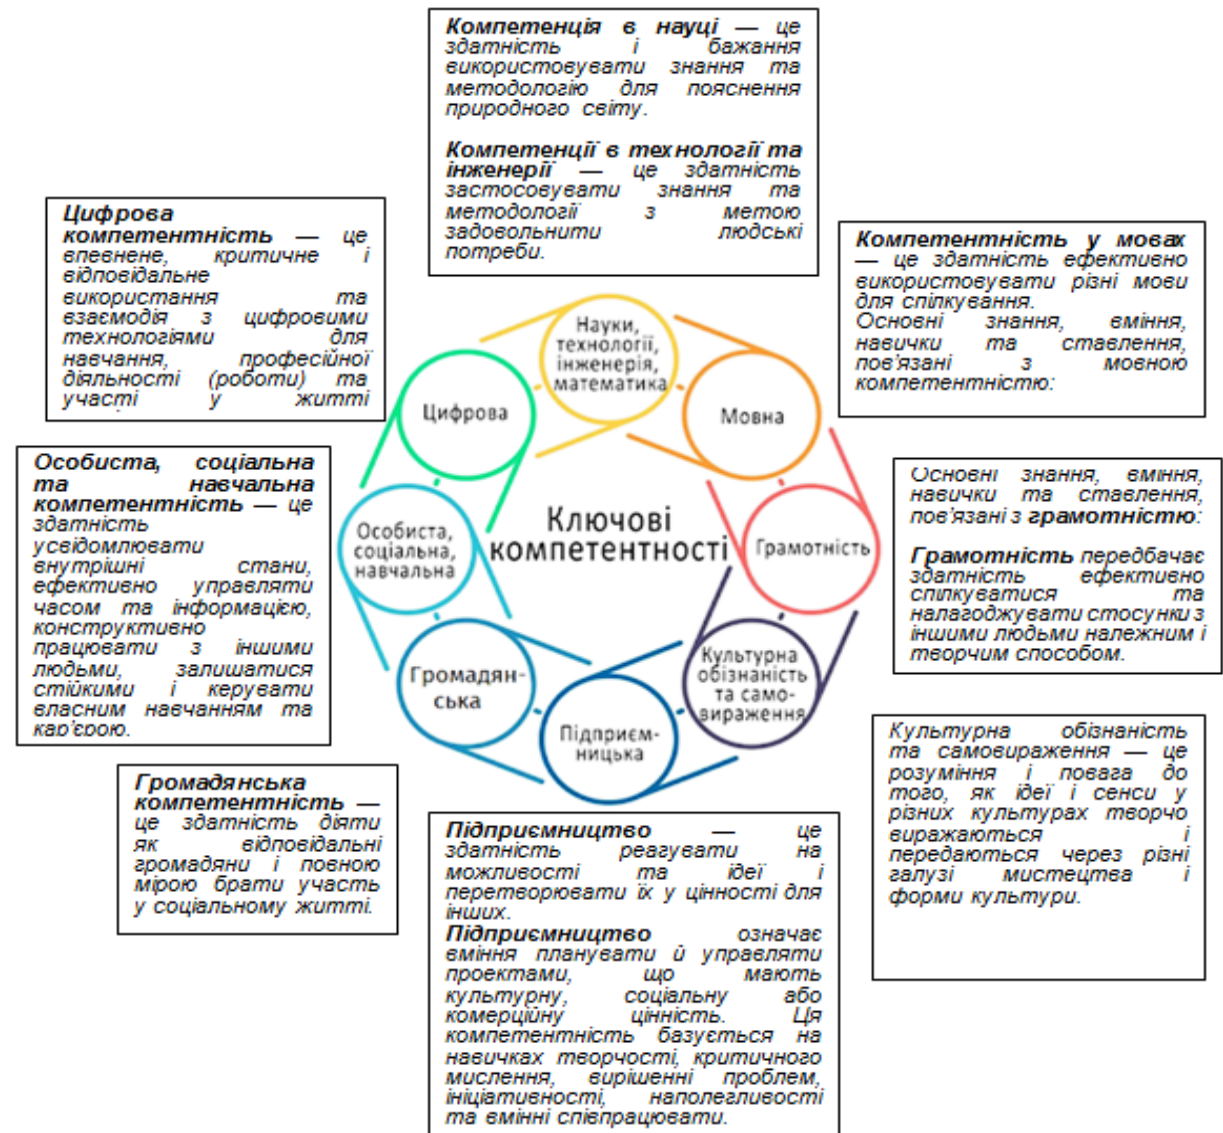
**Компетенція в науці** — це здатність і бажання використовувати знання та методологію для пояснення природного світу.

**Компетенції в технології та інженерії** — це здатність застосовувати знання та методології з метою задовольнити людські потреби.

**Цифрова компетентність** — це впевнене, критичне і відповідальне використання та взаємодія з цифровими технологіями для навчання, професійної діяльності (роботи) та участі у житті

**Компетентність у мовах** — це здатність ефективно використовувати різні мови для спілкування.
Основні знання, вміння, навички та ставлення, пов'язані з мовною компетентністю:

**Особиста, соціальна та навчальна компетентність** — це здатність усвідомлювати внутрішні стани, ефективно управляти часом та інформацією, конструктивно працювати з іншими людьми, залишатися стійкими і керувати власним навчанням та кар'єрою.

Науки, технології, інженерія, математика

Цифрова

Мовна

Ключові компетентності

Особиста, соціальна, навчальна

Грамотність

Громадянська

Культурна обізнаність та самовираження

Підприємницька

Основні знання, вміння, навички та ставлення, пов'язані з **грамотністю**:

**Грамотність** передбачає здатність ефективно спілкуватися та налагоджувати стосунки з іншими людьми належним і творчим способом.

Культурна обізнаність та самовираження — це розуміння і повага до того, як ідеї і сенси у різних культурах творчо виражаються і передаються через різні галузі мистецтва і форми культури.

**Громадянська компетентність** — це здатність діяти як відповідальні громадяни і повною мірою брати участь у соціальному житті.

**Підприємництво** — це здатність реагувати на можливості та ідеї і перетворювати їх у цінності для інших.
**Підприємництво** означає вміння планувати й управляти проектами, що мають культурну, соціальну або комерційну цінність. Ця компетентність базується на навичках творчості, критичного мислення, вирішенні проблем, ініціативності, наполегливості та вмінні співпрацювати.